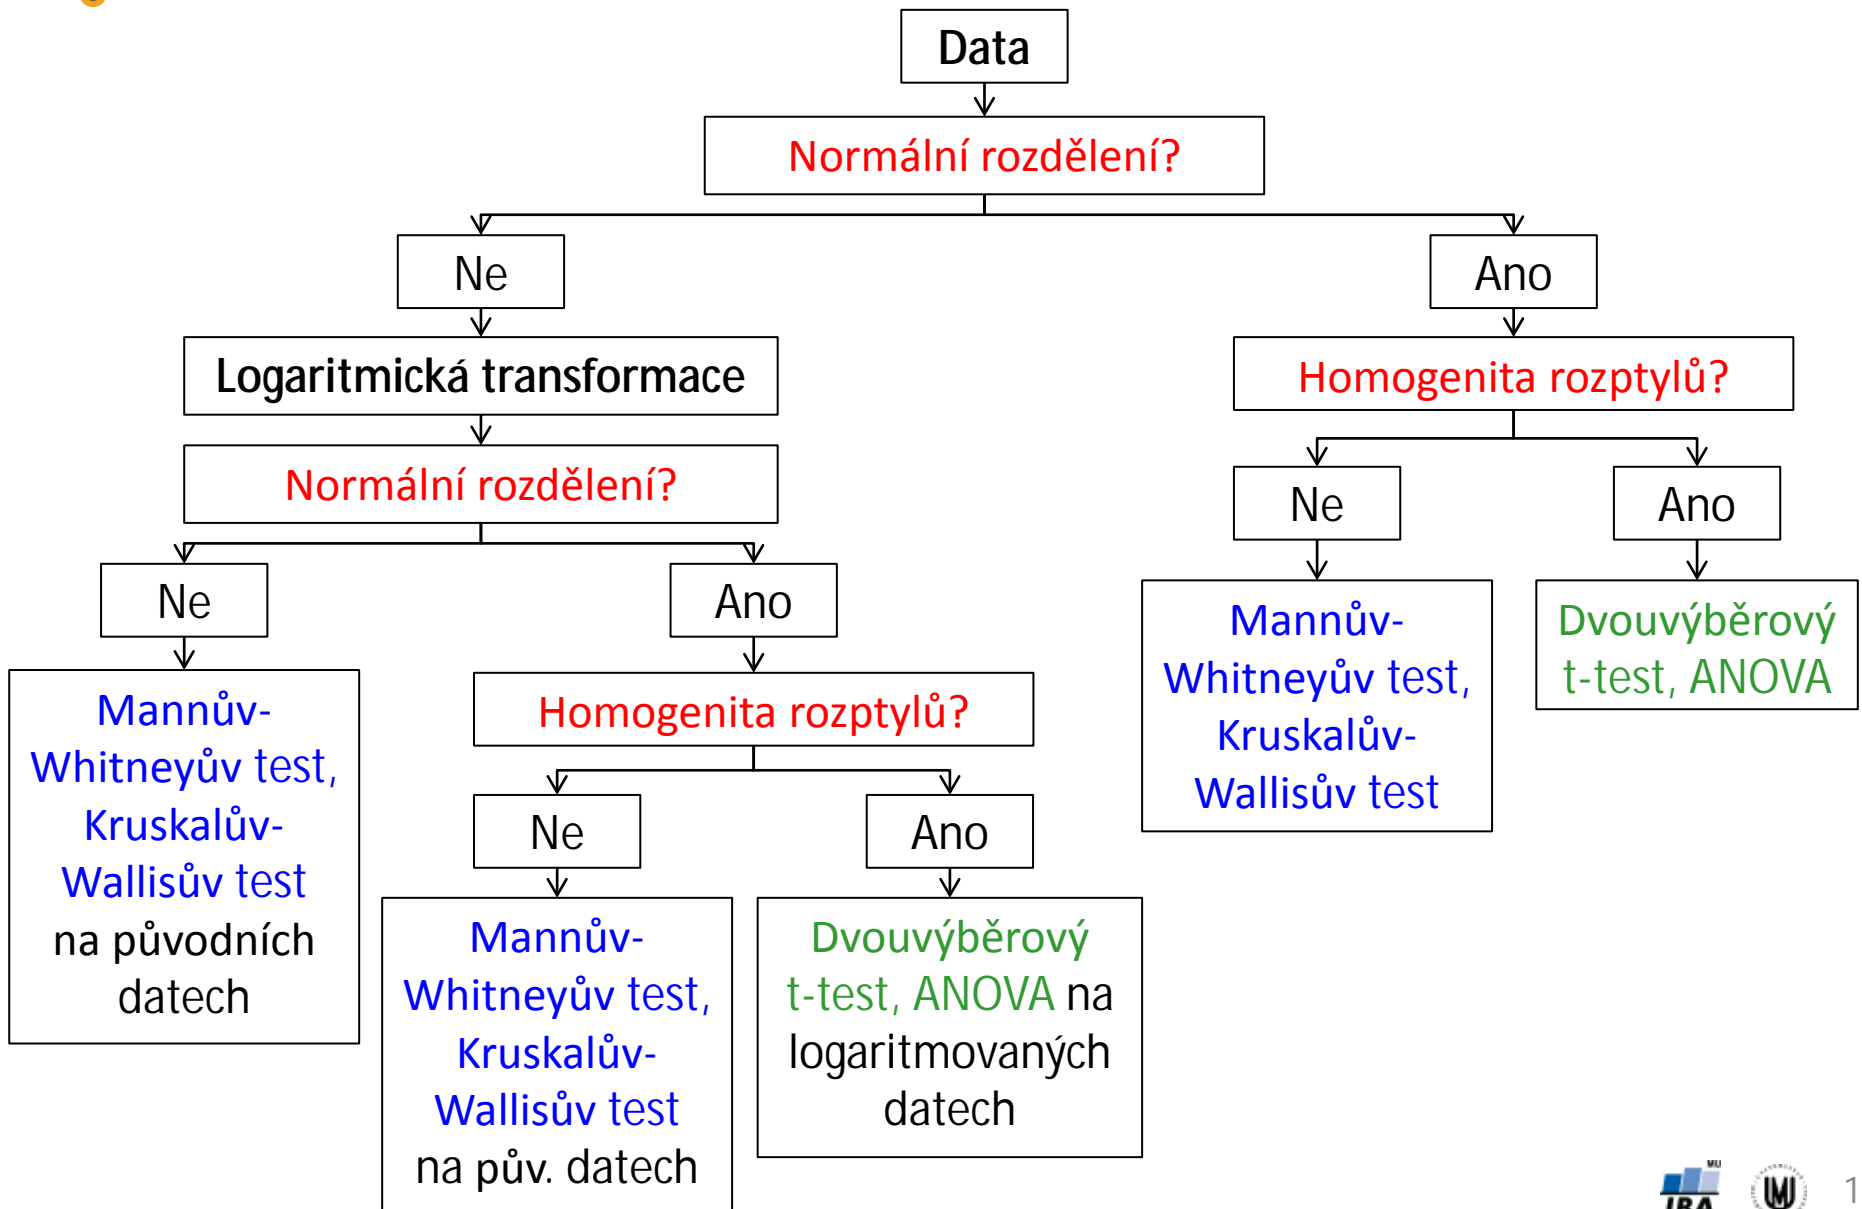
Data

Normální rozdělení?

Ne

Ano

Logaritmická transformace

Homogenita rozptylů?

Normální rozdělení?

Ne

Ano

Ne

Ano

Mannův-Whitneyův test, Kruskalův-Wallisův test

Dvouvýběrový t-test, ANOVA

Mannův-Whitneyův test, Kruskalův-Wallisův test na původních datech

Homogenita rozptylů?

Ne

Ano

Mannův-Whitneyův test, Kruskalův-Wallisův test na pův. datech

Dvouvýběrový t-test, ANOVA na logaritmovaných datech

IBA

1